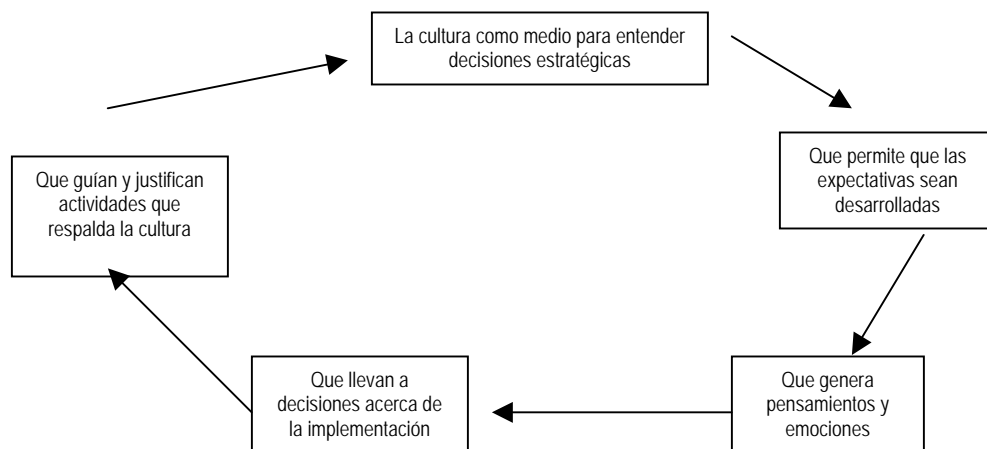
La cultura como medio para entender decisiones estratégicas

Que permite que las expectativas sean desarrolladas

Que genera pensamientos y emociones

Que llevan a decisiones acerca de la implementación

Que guían y justifican actividades que respalda la cultura